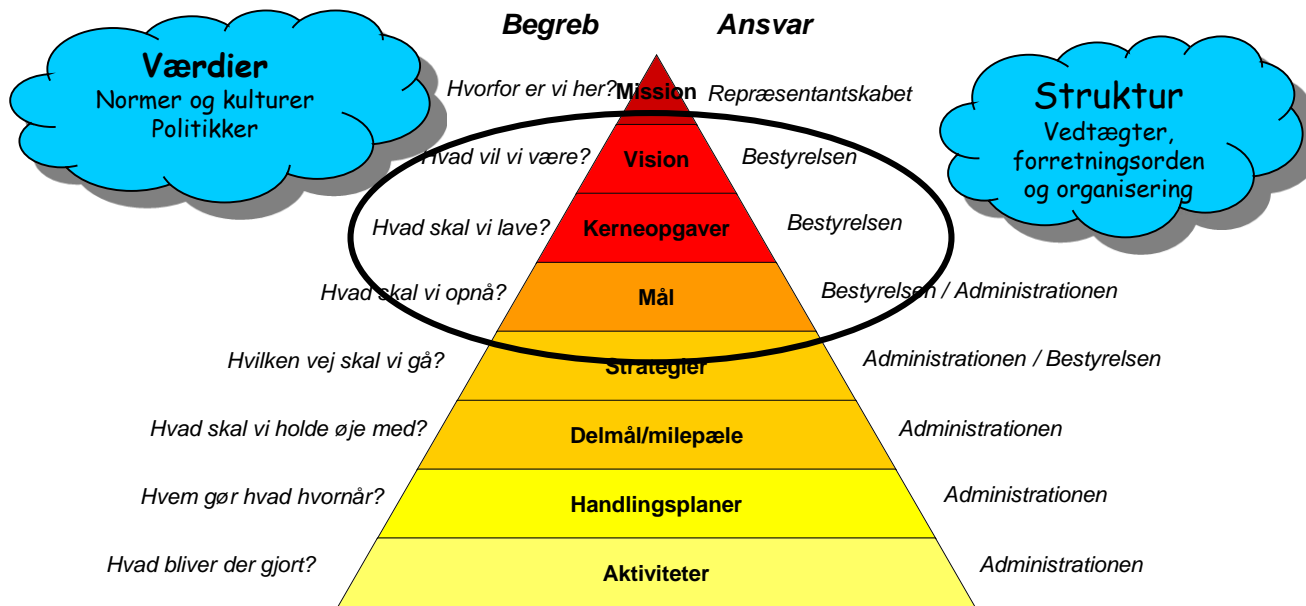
Begreb Ansvar

Værdier
Normer og kulturer
Politikker

Struktur
Vedtægter, forretningsorden og organisering

Hvorfor er vi her? Mission Repræsentantskabet

Hvad vil vi være? Vision Bestyrelsen

Hvad skal vi lave? Kerneopgaver Bestyrelsen

Hvad skal vi opnå? Mål Bestyrelsen / Administrationen

Hvilken vej skal vi gå? Strategier Administrationen / Bestyrelsen

Hvad skal vi holde øje med? Delmål/milepæle Administrationen

Hvem gør hvad hvornår? Handlingsplaner Administrationen

Hvad bliver der gjort? Aktiviteter Administrationen